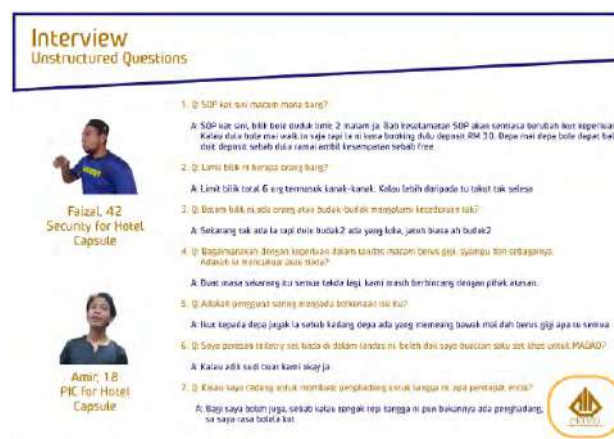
Interview
Unstructured Questions

Faizal, 42
Security for Hotel Capsule

Amir, 18
PIC for Hotel Capsule

1. Q: SOP kat sini macam mana bang?

A: SOP kat sini, bilik bole duduk limit 2 malam ja. Bab keselamatan SOP akan sentiasa berubah ikut keperluan. Kalau dulu bole mai walk in saja tapi la ni kena booking dulu deposit RM 30. Depa mai depe bole dapat balik duit deposit sebab dulu ramai ambil kesempatan sebab free.

2. Q: Limit bilik ni berapa orang bang?

A: Limit bilik total 6 org termasuk kanak-kanak. Kalau lebih daripada tu takut tak selesa

3. Q: Dalam bilik ni ada orang atau budak-budak mengalami kecederaan tak?

A: Sekarang tak ada la tapi dulu budak2 ada yang lalu, jatuh biasa ah budak2

4. Q: Bagaimanakah dengan keperluan dalam tandas macam berus gigi, syampu dan sebagainya. Adakah ia mencukupi atau tiada?

A: Buat masa sekarang itu semua takda lagi, kami masih berbincang dengan pihak atasan.

5. Q: Adakah pengguna sering menjadu berkenaan itu itu?

A: Ikut kepada depa jagak la sebab kadang depa ada yang memang bawak mai dah berus gigi apa tu semua.

6. Q: Saya perasan tiada sut bada di dalam tandas ni boleh dan saya buatkan satu set shoe untuk MAIDAO?

A: Kalau adik sudi buat kami okay ja

7. Q: Kalau saya nadang untuk membuat penghadang untuk tangga ni apa pendapat encik?

A: Bagi saya boleh juga, sebab kalau tengok tepi tangga ni pun bukannya ada penghadang, sa saya rasa botela kot

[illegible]